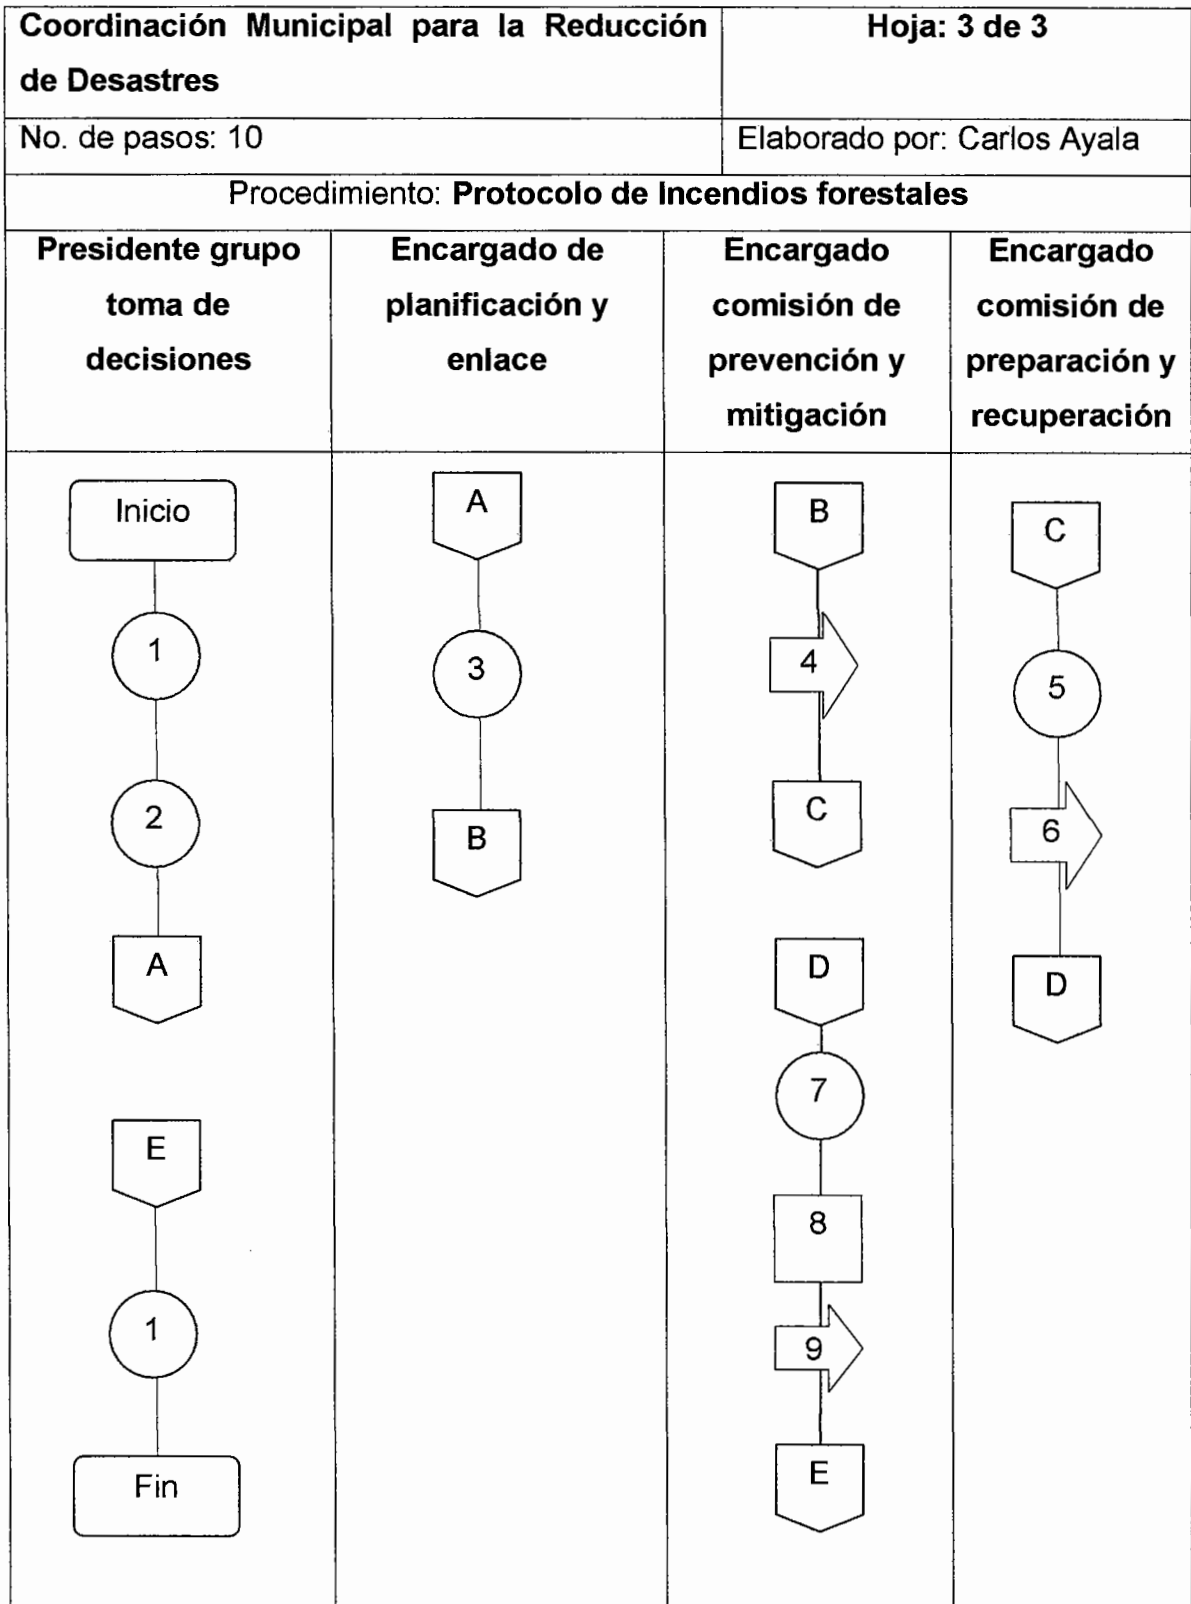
| Coordinación Municipal para la Reducción de Desastres | Hoja: 3 de 3 |
|---|---|
| No. de pasos: 10 | Elaborado por: Carlos Ayala |

Procedimiento: **Protocolo de Incendios forestales**

| Presidente grupo toma de decisiones | Encargado de planificación y enlace | Encargado comisión de prevención y mitigación | Encargado comisión de preparación y recuperación |
|---|---|---|---|
| Inicio, 1, 2, A, E, 1, Fin | A, 3, B | B, 4, C, D, 7, 8, 9, E | C, 5, 6, D |